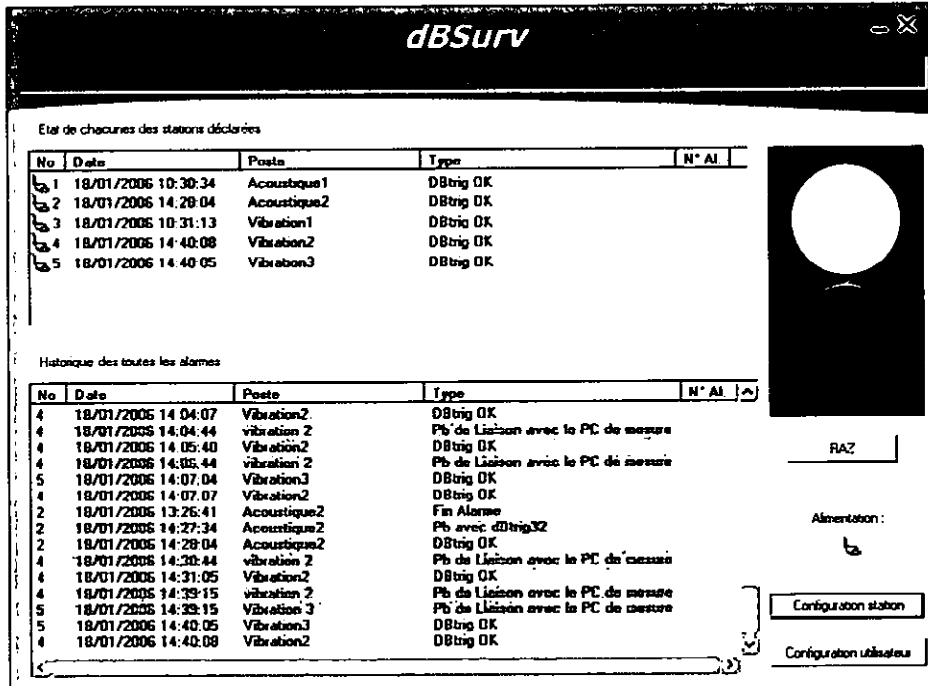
dBSurv

Etat de chacunes des stations déclarées

| No | Date | Poste | Type | N° Al. |
|---|---|---|---|---|
| 1 | 18/01/2006 10:30:34 | Acoustique1 | DBtrig OK | |
| 2 | 18/01/2006 14:28:04 | Acoustique2 | DBtrig OK | |
| 3 | 18/01/2006 10:31:13 | Vibration1 | DBtrig OK | |
| 4 | 18/01/2006 14:40:08 | Vibraton2 | DBtrig OK | |
| 5 | 18/01/2006 14:40:05 | Vibraton3 | DBtrig OK | |

Historique des toutes les alarmes

| No | Date | Poste | Type | N° Al. |
|---|---|---|---|---|
| 4 | 18/01/2006 14:04:07 | Vibration2 | DBtrig OK | |
| 4 | 18/01/2006 14:04:44 | vibration 2 | Pb de Liaison avec le PC de mesure | |
| 4 | 18/01/2006 14:05:40 | Vibration2 | DBtrig OK | |
| 4 | 18/01/2006 14:05:44 | vibration 2 | Pb de Liaison avec le PC de mesure | |
| 5 | 18/01/2006 14:07:04 | Vibration3 | DBtrig OK | |
| 4 | 18/01/2006 14:07:07 | Vibration2 | DBtrig OK | |
| 2 | 18/01/2006 13:26:41 | Acoustique2 | Fin Alarme | |
| 2 | 18/01/2006 14:27:34 | Acoustique2 | Pb avec dDtrig32 | |
| 2 | 18/01/2006 14:28:04 | Acoustique2 | DBtrig OK | |
| 4 | 18/01/2006 14:30:44 | vibration 2 | Pb de Liaison avec le PC de mesure | |
| 4 | 18/01/2006 14:31:05 | Vibration2 | DBtrig OK | |
| 4 | 18/01/2006 14:39:15 | vibration 2 | Pb de Liaison avec le PC de mesure | |
| 5 | 18/01/2006 14:39:15 | Vibration 3 | Pb de Liaison avec le PC de mesure | |
| 5 | 18/01/2006 14:40:05 | Vibration3 | DBtrig OK | |
| 4 | 18/01/2006 14:40:08 | Vibration2 | DBtrig OK | |

RAZ

Alimentation :

Configuration station

Configuration utilisateur